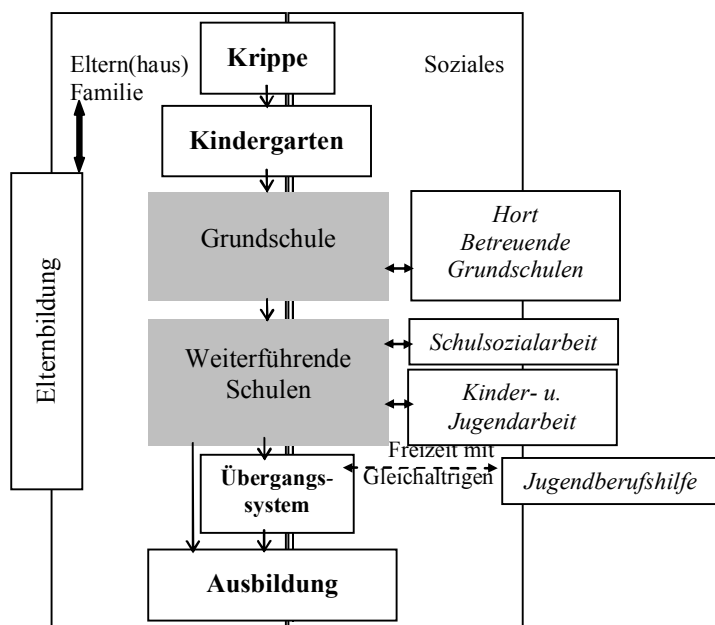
Eltern(haus)
Familie

Krippe

Soziales

Kindergarten

Elternbildung

Grundschule

Hort
Betreuende
Grundschulen

Weiterführende
Schulen

Schulsozialarbeit

Kinder- u.
Jugendarbeit

Freizeit mit
Gleichaltrigen

Übergangssystem

Jugendberufshilfe

Ausbildung